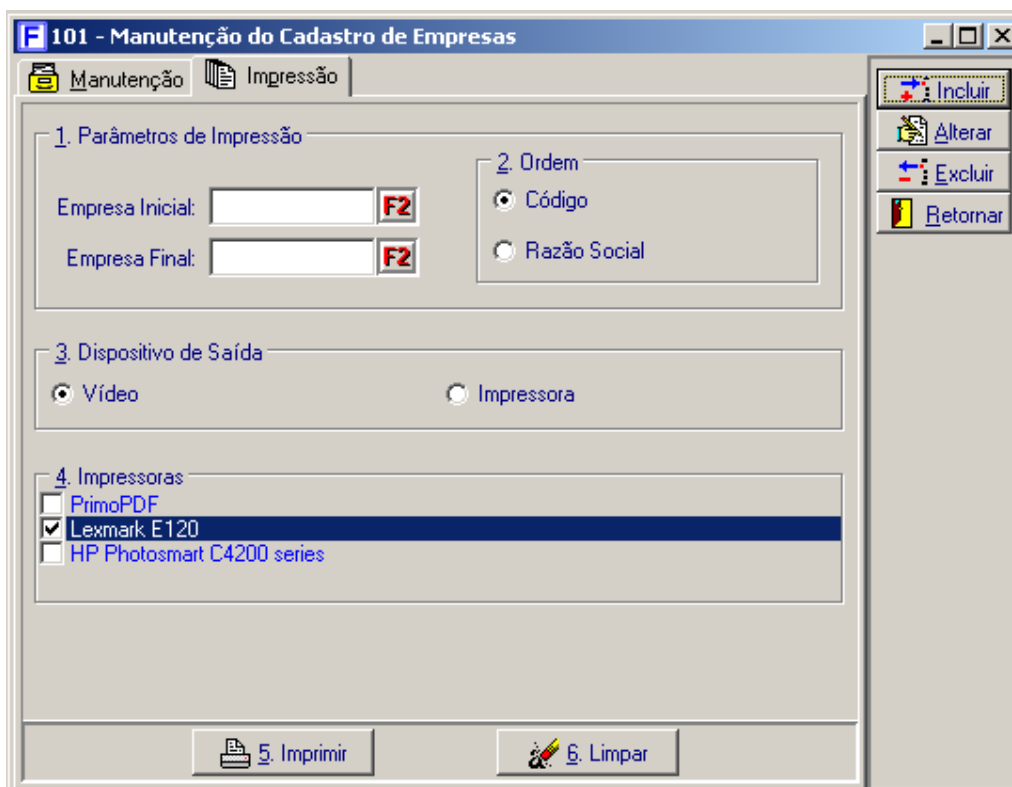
F 101 - Manutenção do Cadastro de Empresas

Manutenção
Impressão

Incluir
Alterar
Excluir
Retornar

1. Parâmetros de Impressão
Empresa Inicial: F2
Empresa Final: F2

2. Ordem
Código
Razão Social

3. Dispositivo de Saída
Vídeo
Impressora

4. Impressoras
PrimoPDF
Lexmark E120
HP Photosmart C4200 series

5. Imprimir
6. Limpar